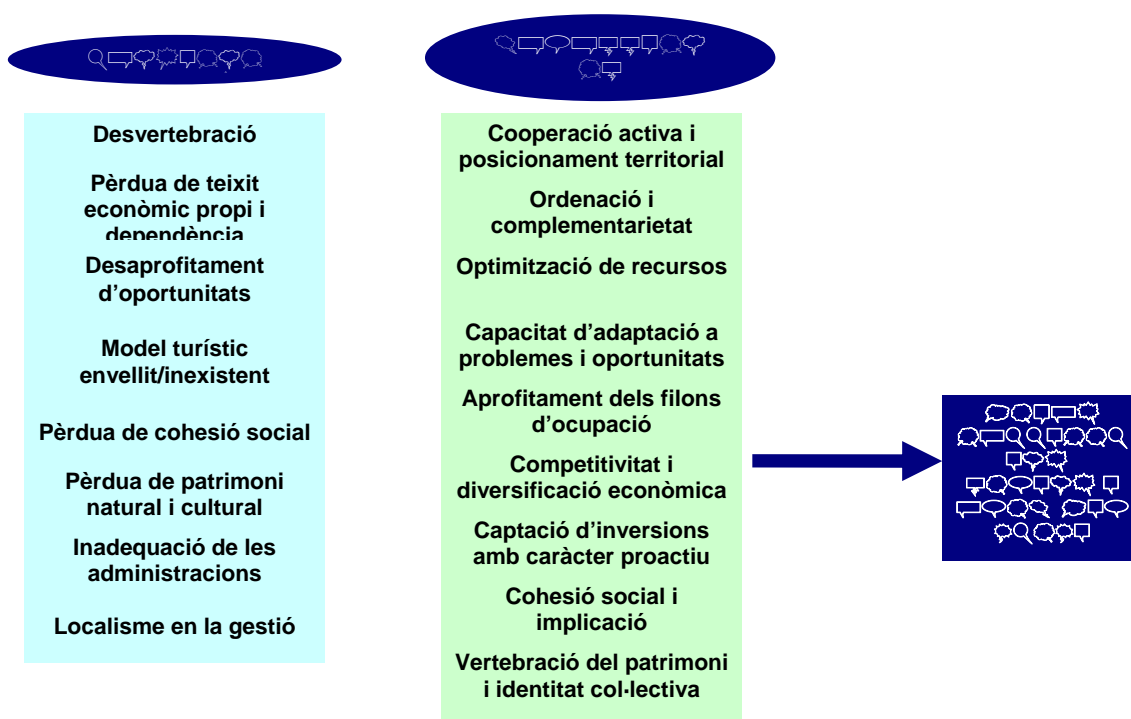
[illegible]

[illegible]

Desvertebració

Pèrdua de teixit econòmic propi i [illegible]

Desaprofitament d'oportunitats

Model turístic envellit/inexistent

Pèrdua de cohesió social

Pèrdua de patrimoni natural i cultural

Inadequació de les administracions

Localisme en la gestió

Cooperació activa i posicionament territorial

Ordenació i complementarietat

Optimització de recursos

Capacitat d'adaptació a problemes i oportunitats

Aprofitament dels filons d'ocupació

Competitivitat i diversificació econòmica

Captació d'inversions amb caràcter proactiu

Cohesió social i implicació

Vertebració del patrimoni i identitat col·lectiva

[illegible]